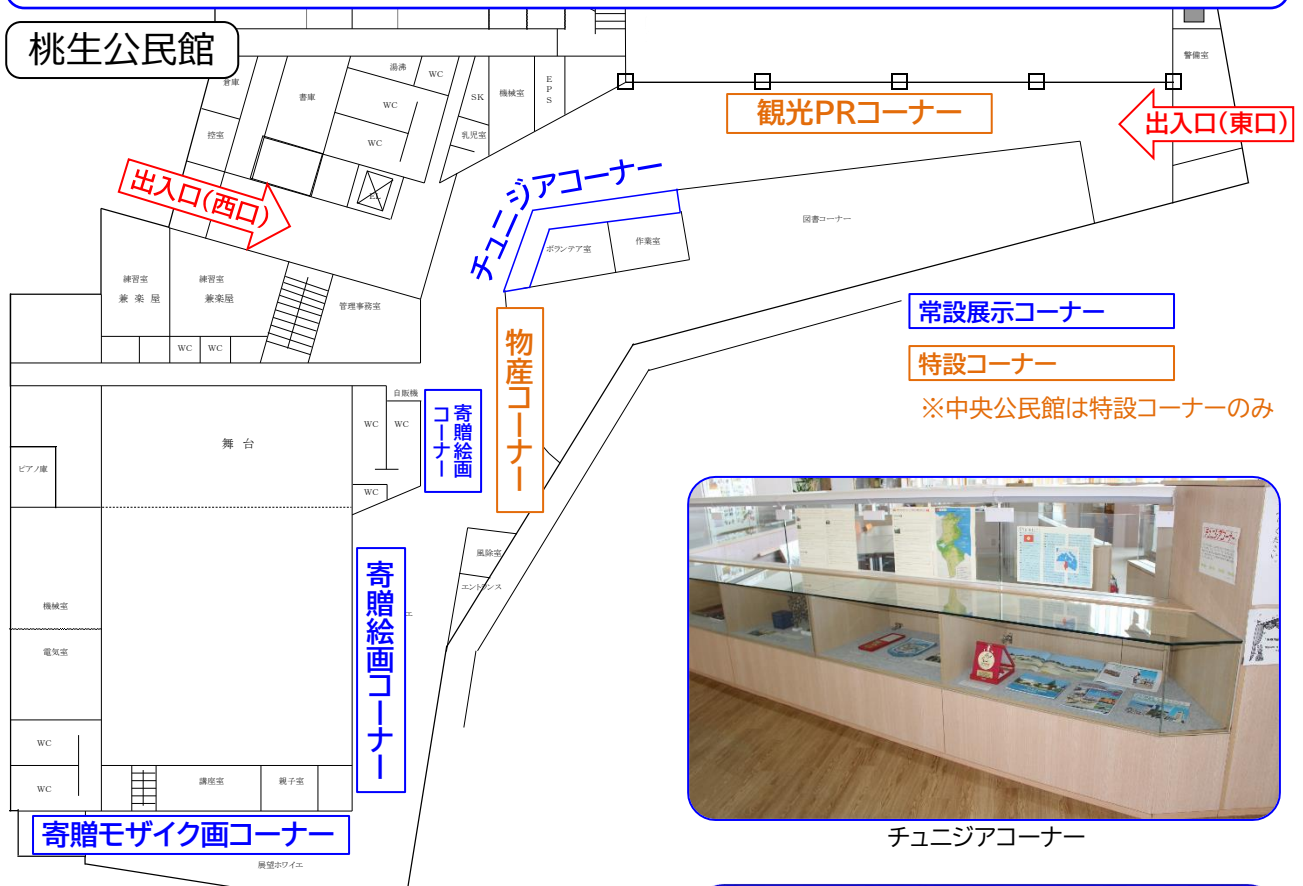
桃生公民館

書庫

書庫

湯沸

WC

WC

WC

SK

乳児室

機械室

EPS

警備室

控室

EV

観光PRコーナー

出入口(東口)

出入口(西口)

チュニジアコーナー

図書コーナー

ボランティア室

作業室

練習室
兼楽屋

練習室
兼楽屋

管理事務室

WC

WC

常設展示コーナー

特設コーナー

※中央公民館は特設コーナーのみ

物産コーナー

自販機

WC

WC

寄贈絵画コーナー

舞台

ピアノ庫

WC

風除室

エントランス

機械室

電気室

寄贈絵画コーナー

WC

WC

講座室

親子室

寄贈モザイク画コーナー

展望ホワイエ

チュニジアコーナー